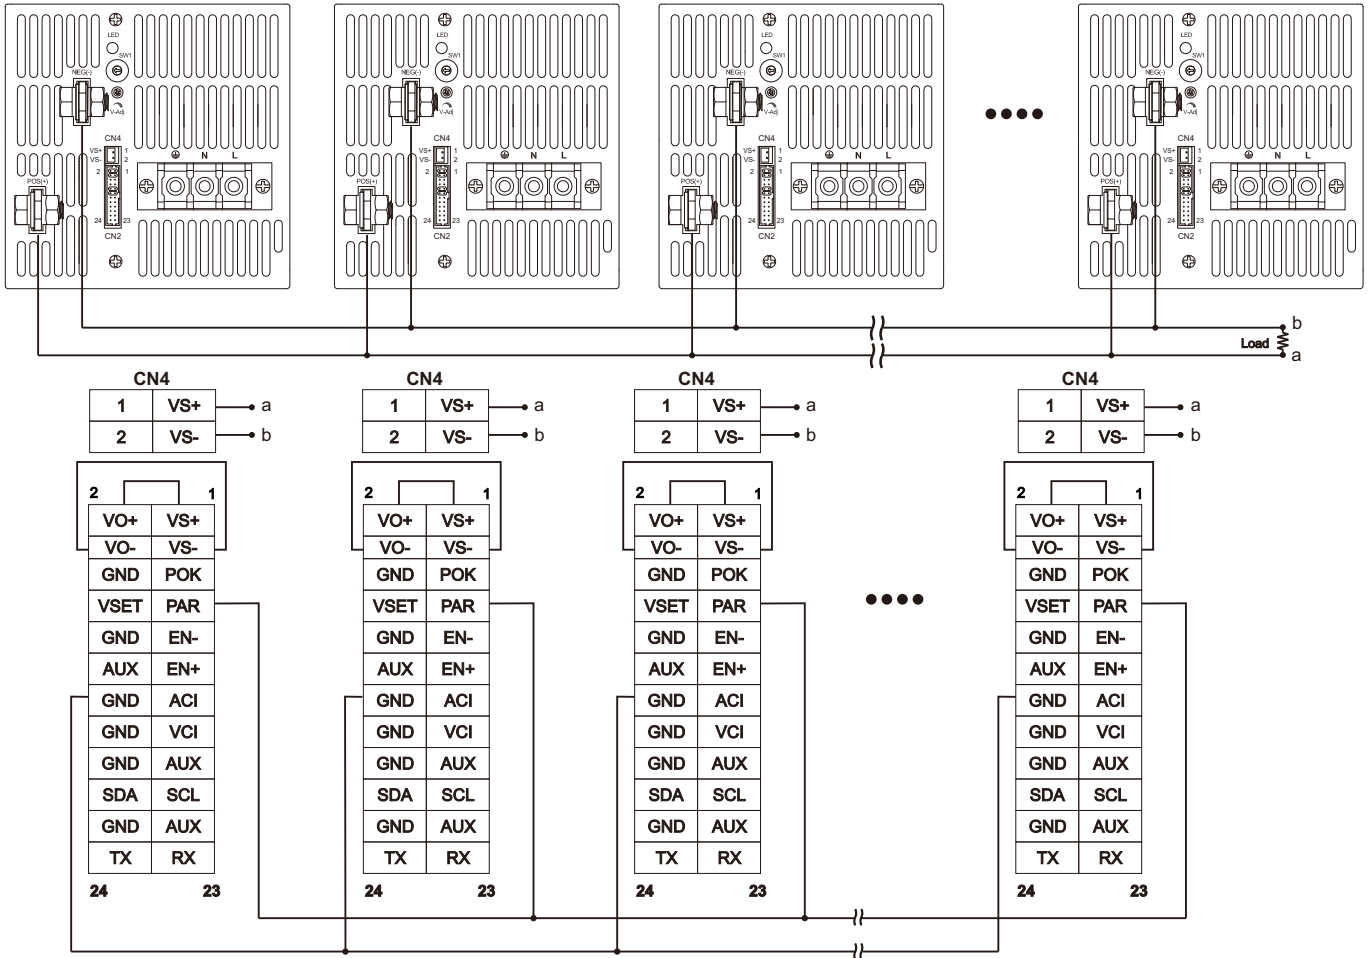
LED
SW1
NEG(-)
V-Adj
CN4
VS+ 1
VS- 2
2 1
POS(+)
24 23
CN2
N L

LED
SW1
NEG(-)
V-Adj
CN4
VS+ 1
VS- 2
2 1
POS(+)
24 23
CN2
N L

LED
SW1
NEG(-)
V-Adj
CN4
VS+ 1
VS- 2
2 1
POS(+)
24 23
CN2
N L

••••

LED
SW1
NEG(-)
V-Adj
CN4
VS+ 1
VS- 2
2 1
POS(+)
24 23
CN2
N L

b
Load
a

CN4

| 1 | VS+ |
|---|---|
| 2 | VS- |

a
b

2 1

| VO+ | VS+ |
|---|---|
| VO- | VS- |
| GND | POK |
| VSET | PAR |
| GND | EN- |
| AUX | EN+ |
| GND | ACI |
| GND | VCI |
| GND | AUX |
| SDA | SCL |
| GND | AUX |
| TX | RX |

24 23

CN4

| 1 | VS+ |
|---|---|
| 2 | VS- |

a
b

2 1

| VO+ | VS+ |
|---|---|
| VO- | VS- |
| GND | POK |
| VSET | PAR |
| GND | EN- |
| AUX | EN+ |
| GND | ACI |
| GND | VCI |
| GND | AUX |
| SDA | SCL |
| GND | AUX |
| TX | RX |

24 23

CN4

| 1 | VS+ |
|---|---|
| 2 | VS- |

a
b

2 1

| VO+ | VS+ |
|---|---|
| VO- | VS- |
| GND | POK |
| VSET | PAR |
| GND | EN- |
| AUX | EN+ |
| GND | ACI |
| GND | VCI |
| GND | AUX |
| SDA | SCL |
| GND | AUX |
| TX | RX |

24 23

••••

CN4

| 1 | VS+ |
|---|---|
| 2 | VS- |

a
b

2 1

| VO+ | VS+ |
|---|---|
| VO- | VS- |
| GND | POK |
| VSET | PAR |
| GND | EN- |
| AUX | EN+ |
| GND | ACI |
| GND | VCI |
| GND | AUX |
| SDA | SCL |
| GND | AUX |
| TX | RX |

24 23